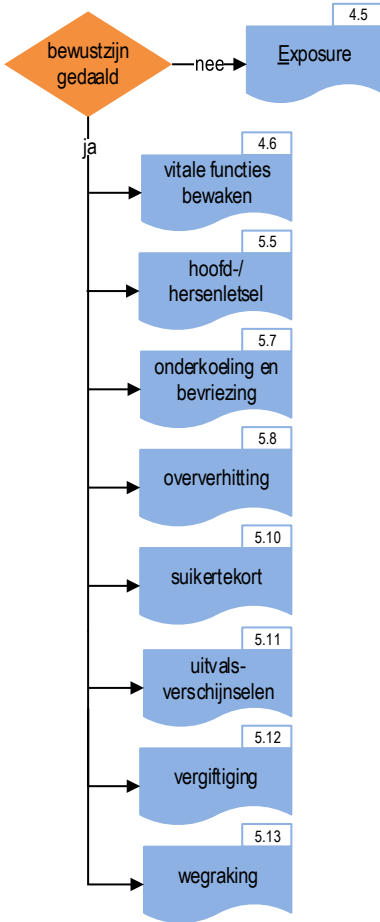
bewustzijn gedaald

nee

4.5

Exposure

ja

4.6

vitale functies bewaken

5.5

hoofd-/ hersenletsel

5.7

onderkoeling en bevriezing

5.8

oververhitting

5.10

suikertekort

5.11

uitvals-verschijnselen

5.12

vergiftiging

5.13

wegraking